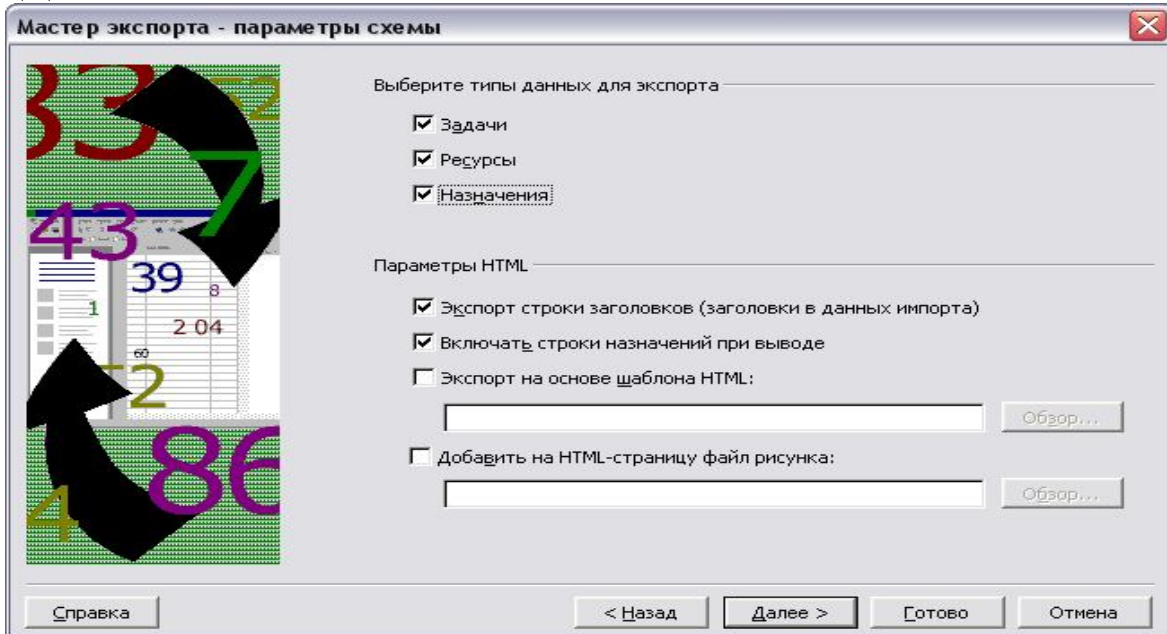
Мастер экспорта - параметры схемы

33
52
7
43
39
8
1
2 04
60
52
86
4

Выберите типы данных для экспорта

☑ Задачи
☑ Ресурсы
☑ Назначения

Параметры HTML

☑ Экспорт строки заголовков (заголовки в данных импорта)
☑ Включать строки назначений при выводе
☐ Экспорт на основе шаблона HTML:
Обзор...
☐ Добавить на HTML-страницу файл рисунка:
Обзор...

Справка
< Назад
Далее >
Готово
Отмена